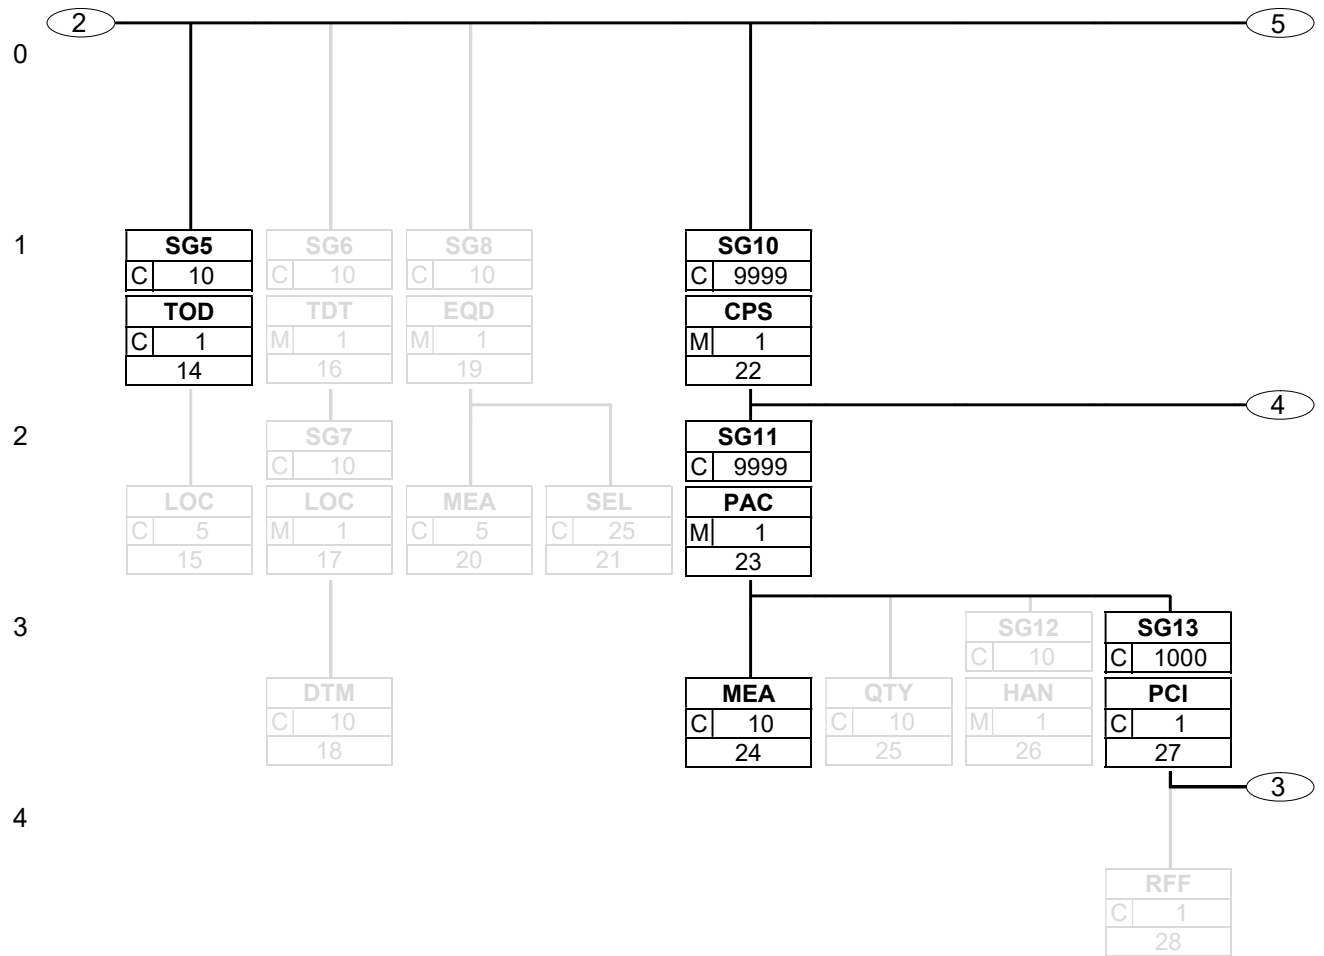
2
5
0
1
SG5
C 10
TOD
C 1
14
SG6
C 10
TDT
M 1
16
SG8
C 10
EQD
M 1
19
SG10
C 9999
CPS
M 1
22
4
2
SG7
C 10
SG11
C 9999
LOC
C 5
15
LOC
M 1
17
MEA
C 5
20
SEL
C 25
21
PAC
M 1
23
3
SG12
C 10
SG13
C 1000
DTM
C 10
18
MEA
C 10
24
QTY
C 10
25
HAN
M 1
26
PCI
C 1
27
3
4
RFF
C 1
28